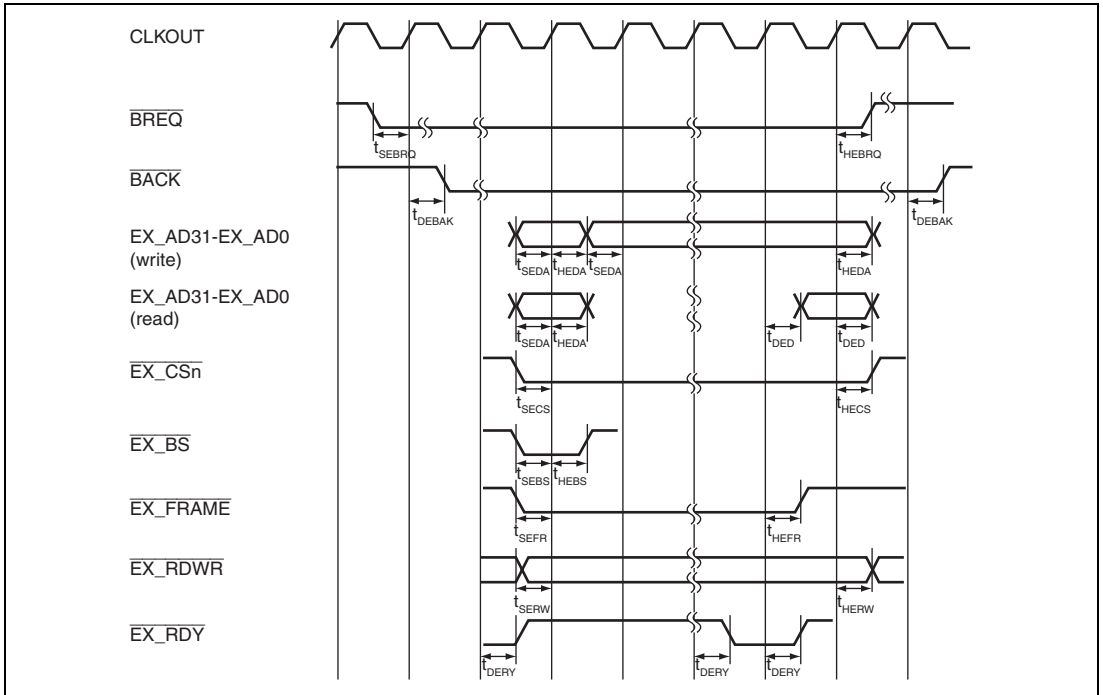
CLKOUT

$\overline{\text{BREQ}}$

$t_{SEBRQ}$

$t_{HEBRQ}$

$\overline{\text{BACK}}$

$t_{DEBAK}$

$t_{DEBAK}$

EX_AD31-EX_AD0 (write)

$t_{SEDA}$ $t_{HEDA}$ $t_{SEDA}$

$t_{HEDA}$

EX_AD31-EX_AD0 (read)

$t_{SEDA}$ $t_{HEDA}$

$t_{DED}$

$t_{DED}$

$\overline{\text{EX\_CSn}}$

$t_{SECS}$

$t_{HECS}$

$\overline{\text{EX\_BS}}$

$t_{SEBS}$ $t_{HEBS}$

$\overline{\text{EX\_FRAME}}$

$t_{SEFR}$

$t_{HEFR}$

$\overline{\text{EX\_RDWR}}$

$t_{SERW}$

$t_{HERW}$

$\overline{\text{EX\_RDY}}$

$t_{DERY}$

$t_{DERY}$

$t_{DERY}$